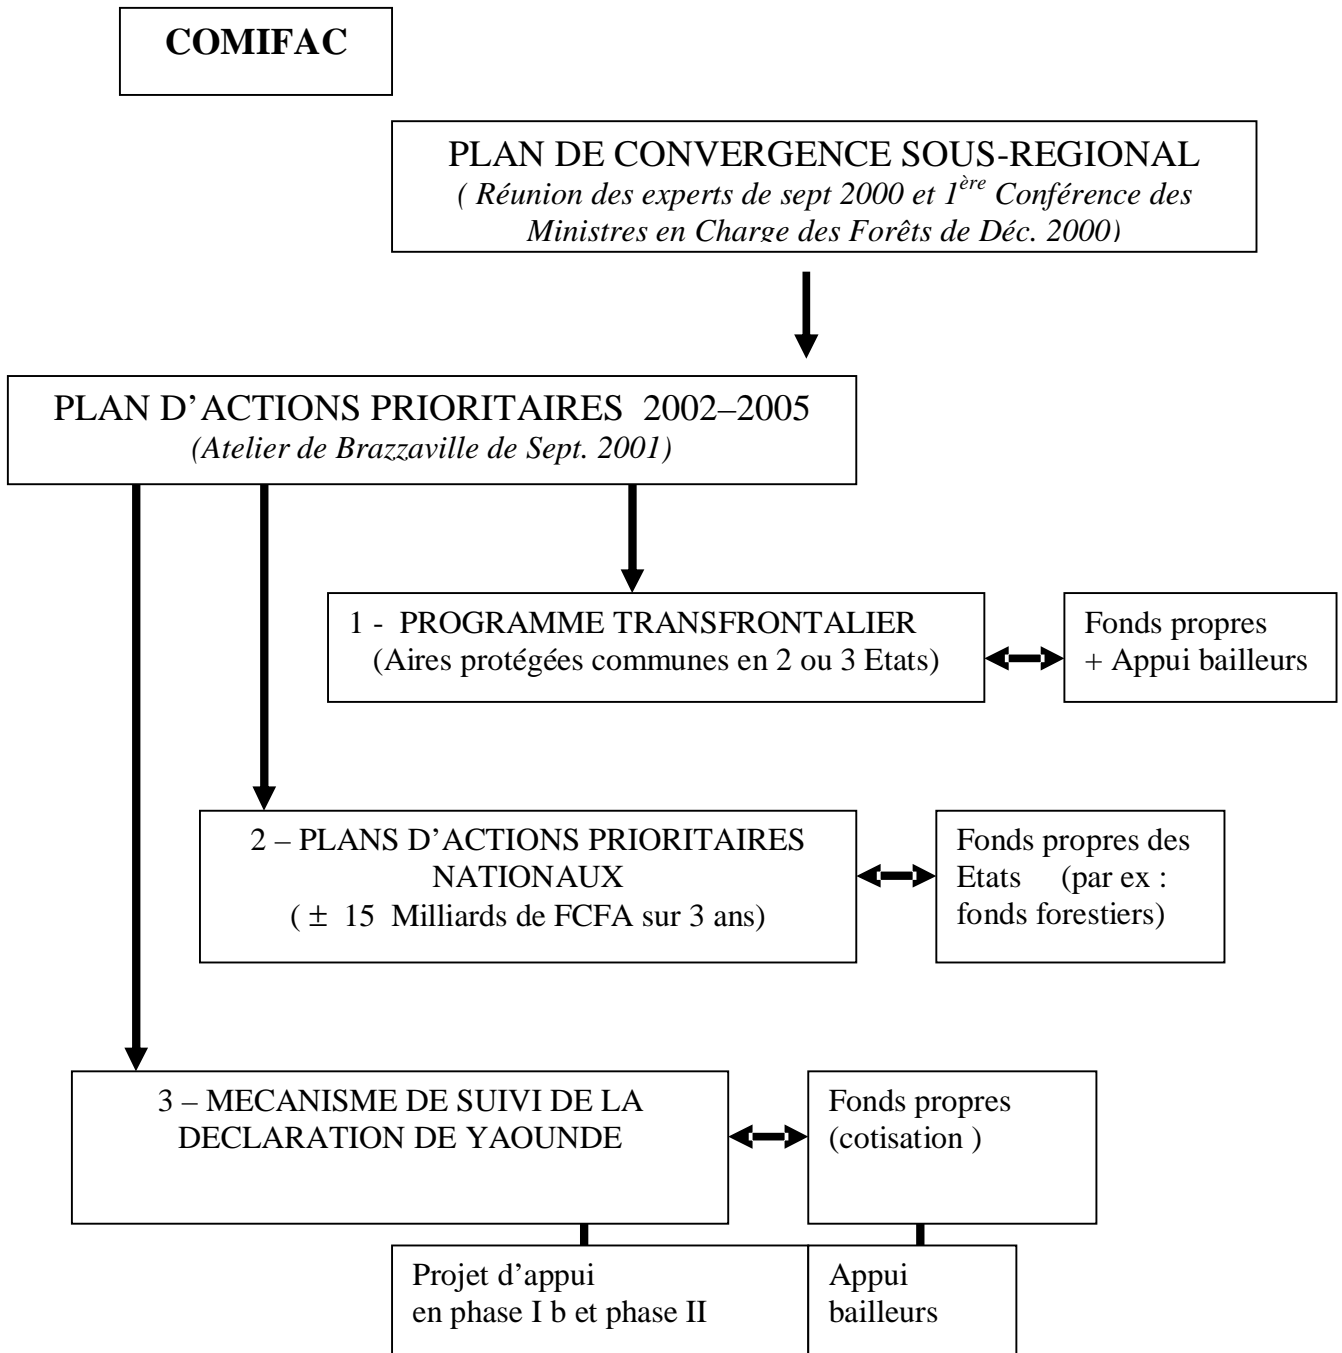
COMIFAC

PLAN DE CONVERGENCE SOUS-REGIONAL
( Réunion des experts de sept 2000 et $1^{ère}$ Conférence des Ministres en Charge des Forêts de Déc. 2000)

PLAN D'ACTIONS PRIORITAIRES 2002–2005
(Atelier de Brazzaville de Sept. 2001)

1 - PROGRAMME TRANSFRONTALIER
(Aires protégées communes en 2 ou 3 Etats)

Fonds propres
+ Appui bailleurs

2 – PLANS D'ACTIONS PRIORITAIRES NATIONAUX
( $\pm$ 15 Milliards de FCFA sur 3 ans)

Fonds propres des Etats (par ex : fonds forestiers)

3 – MECANISME DE SUIVI DE LA DECLARATION DE YAOUNDE

Fonds propres
(cotisation )

Projet d'appui
en phase I b et phase II

Appui
bailleurs